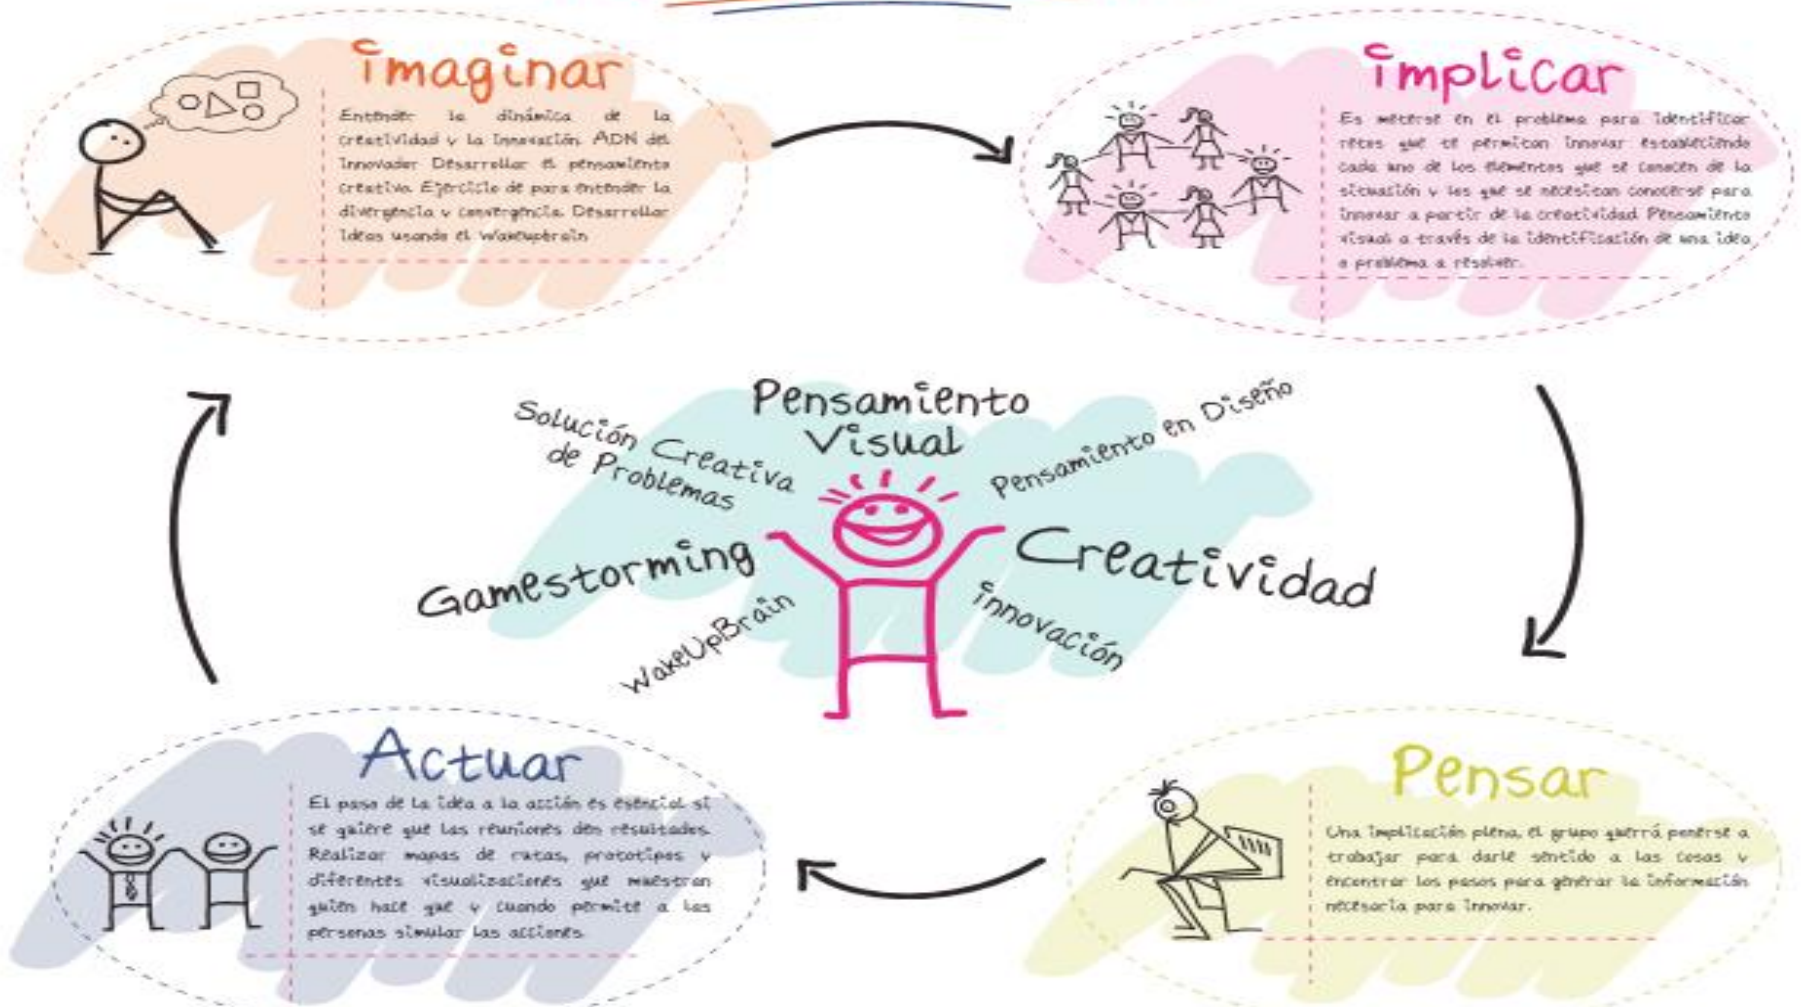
imaginar

Entender la dinámica de la creatividad y la innovación. ADN del innovador. Desarrollar el pensamiento creativo. Ejercicio de para entender la divergencia y convergencia. Desarrollar ideas usando el WakeUpBrain.

implicar

Es meterse en el problema para identificar retos que te permitan innovar estableciendo cada uno de los elementos que se conocen de la situación y los que se necesitan conocerse para innovar a partir de la creatividad. Pensamiento visual a través de la identificación de una idea o problema a resolver.

Pensamiento Visual

Solución Creativa de Problemas

Pensamiento en Diseño

Gamestorming

Creatividad

WakeUpBrain

innovación

Actuar

El paso de la idea a la acción es esencial si se quiere que las reuniones den resultados. Realizar mapas de rutas, prototipos y diferentes visualizaciones que muestran quién hace qué y cuando permite a las personas simular las acciones.

Pensar

Una implicación plena, el grupo querrá ponerse a trabajar para darle sentido a las cosas y encontrar los pasos para generar la información necesaria para innovar.